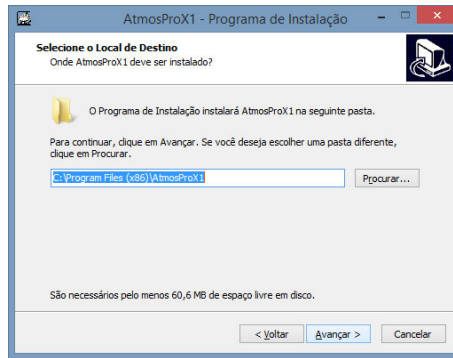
AtmosProX1 - Programa de Instalação

Selecione o Local de Destino
Onde AtmosProX1 deve ser instalado?

O Programa de Instalação instalará AtmosProX1 na seguinte pasta.

Para continuar, clique em Avançar. Se você deseja escolher uma pasta diferente, clique em Procurar.

C:\Program Files (x86)\AtmosProX1

Procurar...

São necessários pelo menos 60,6 MB de espaço livre em disco.

< Voltar
Avançar >
Cancelar